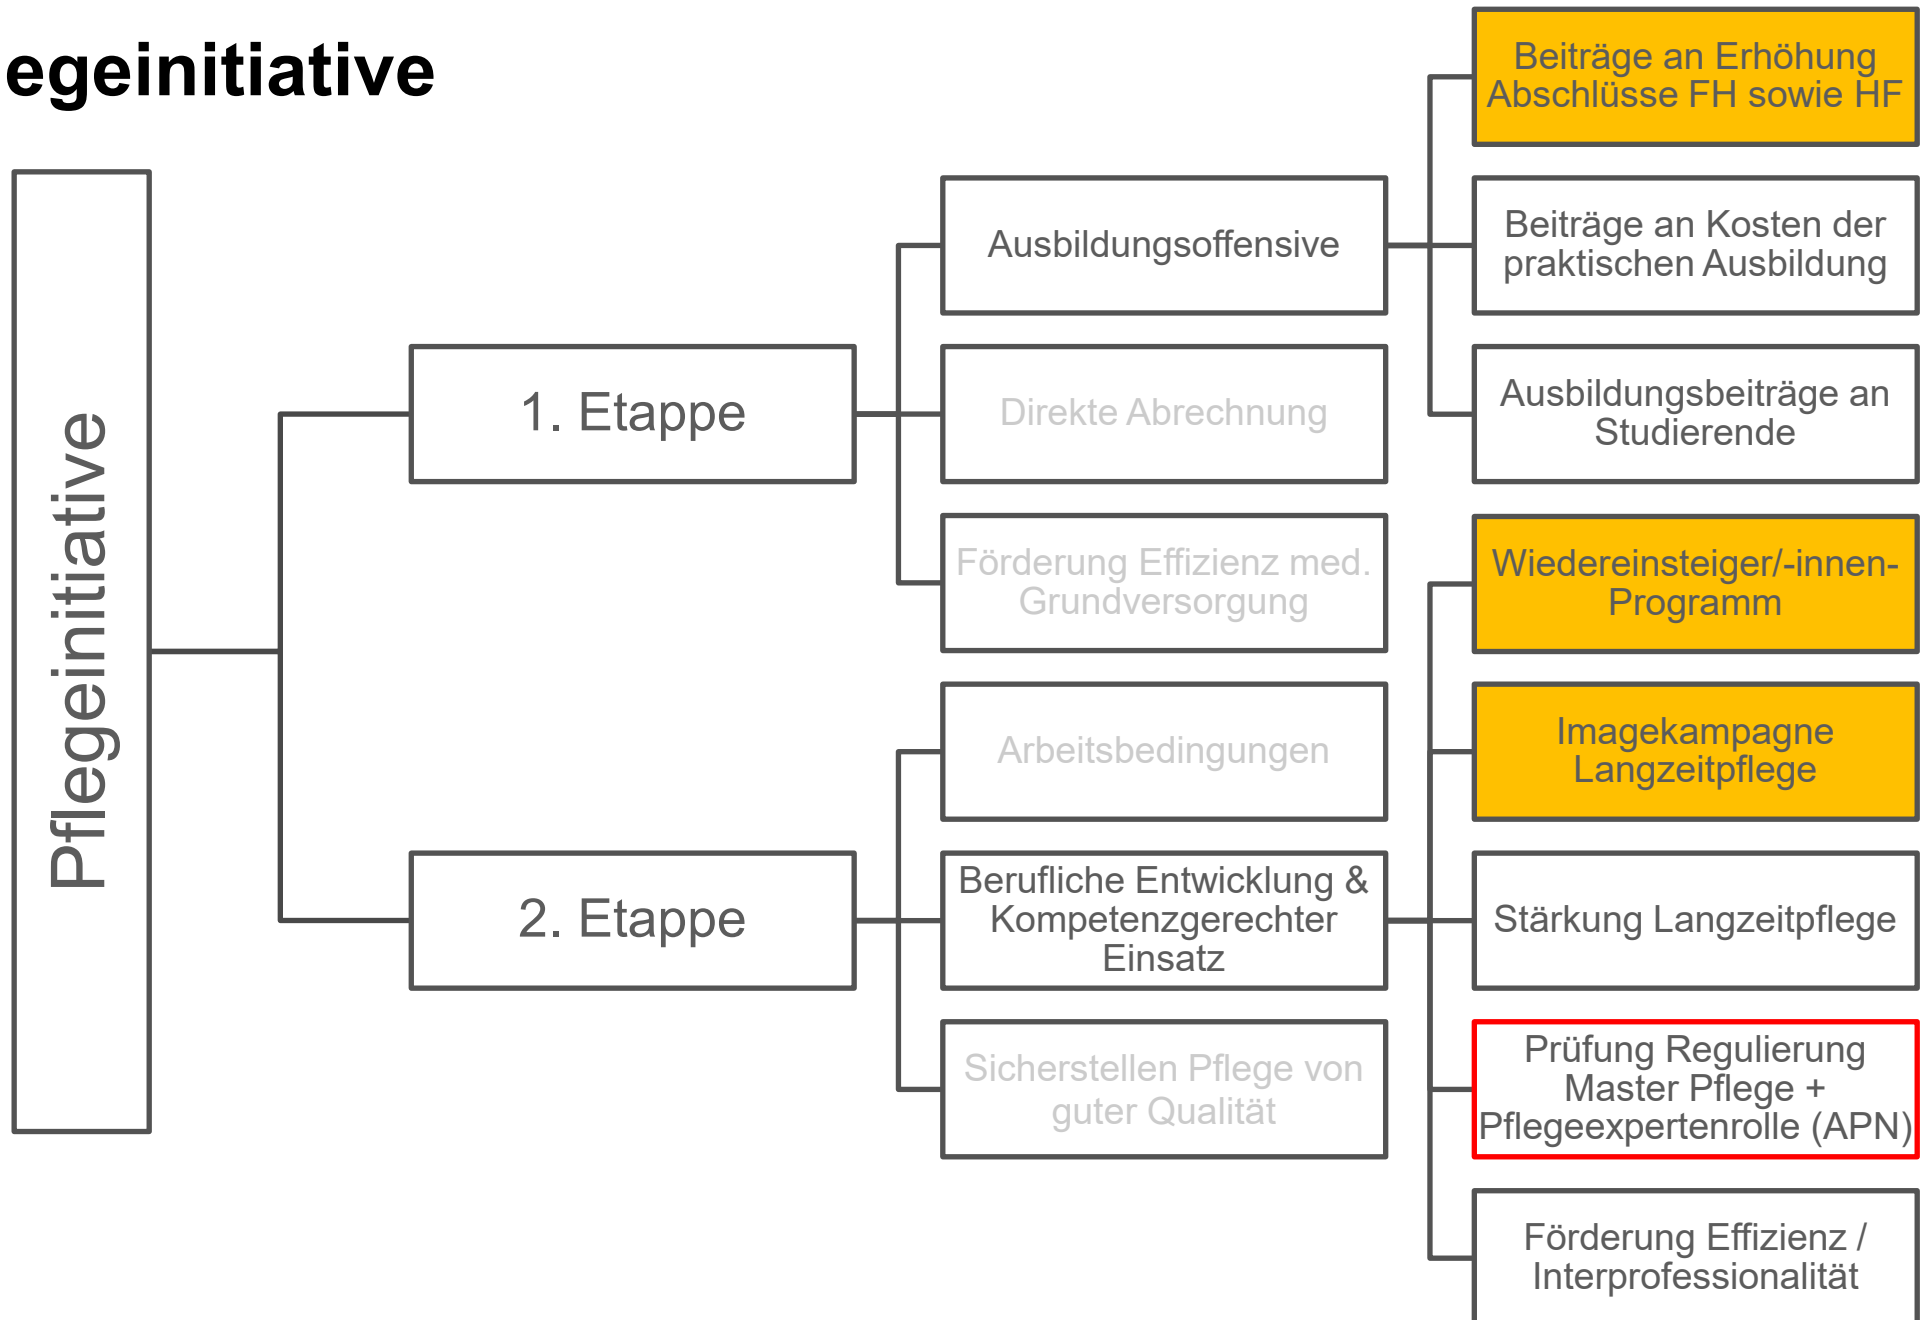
egeinitiative

Pflegeinitiative

1. Etappe

2. Etappe

Ausbildungsoffensive

Direkte Abrechnung

Förderung Effizienz med. Grundversorgung

Arbeitsbedingungen

Berufliche Entwicklung & Kompetenzgerechter Einsatz

Sicherstellen Pflege von guter Qualität

Beiträge an Erhöhung Abschlüsse FH sowie HF

Beiträge an Kosten der praktischen Ausbildung

Ausbildungsbeiträge an Studierende

Wiedereinsteiger/-innen-Programm

Imagekampagne Langzeitpflege

Stärkung Langzeitpflege

Prüfung Regulierung Master Pflege + Pflegeexpertenrolle (APN)

Förderung Effizienz / Interprofessionalität